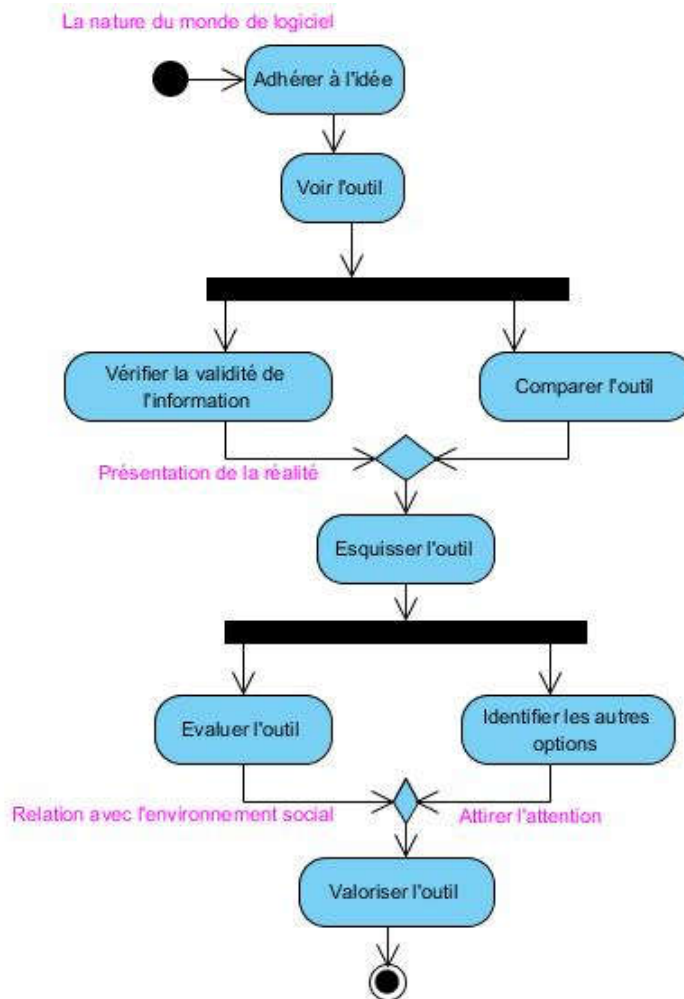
La nature du monde de logiciel

Adhérer à l'idée

Voir l'outil

Vérifier la validité de l'information

Comparer l'outil

Présentation de la réalité

Esquisser l'outil

Evaluer l'outil

Identifier les autres options

Relation avec l'environnement social

Attirer l'attention

Valoriser l'outil